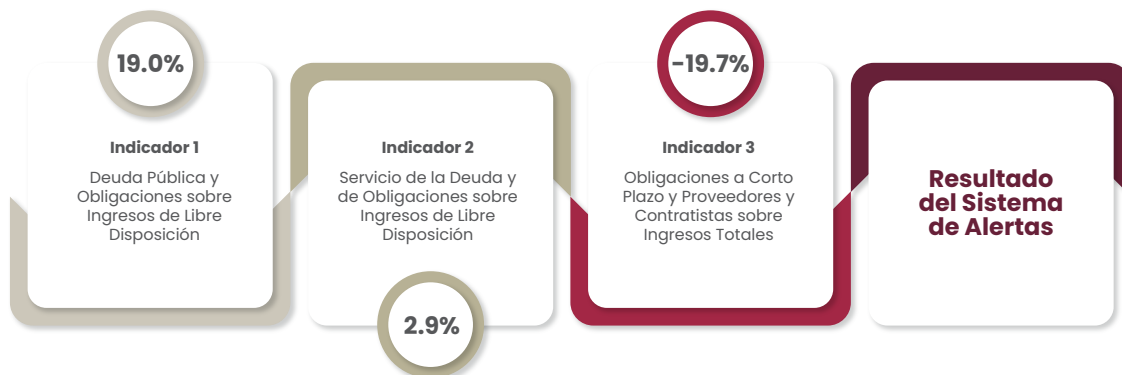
19.0%

Indicador 1

Deuda Pública y Obligaciones sobre Ingresos de Libre Disposición

Indicador 2

Servicio de la Deuda y de Obligaciones sobre Ingresos de Libre Disposición

2.9%

-19.7%

Indicador 3

Obligaciones a Corto Plazo y Proveedores y Contratistas sobre Ingresos Totales

Resultado del Sistema de Alertas